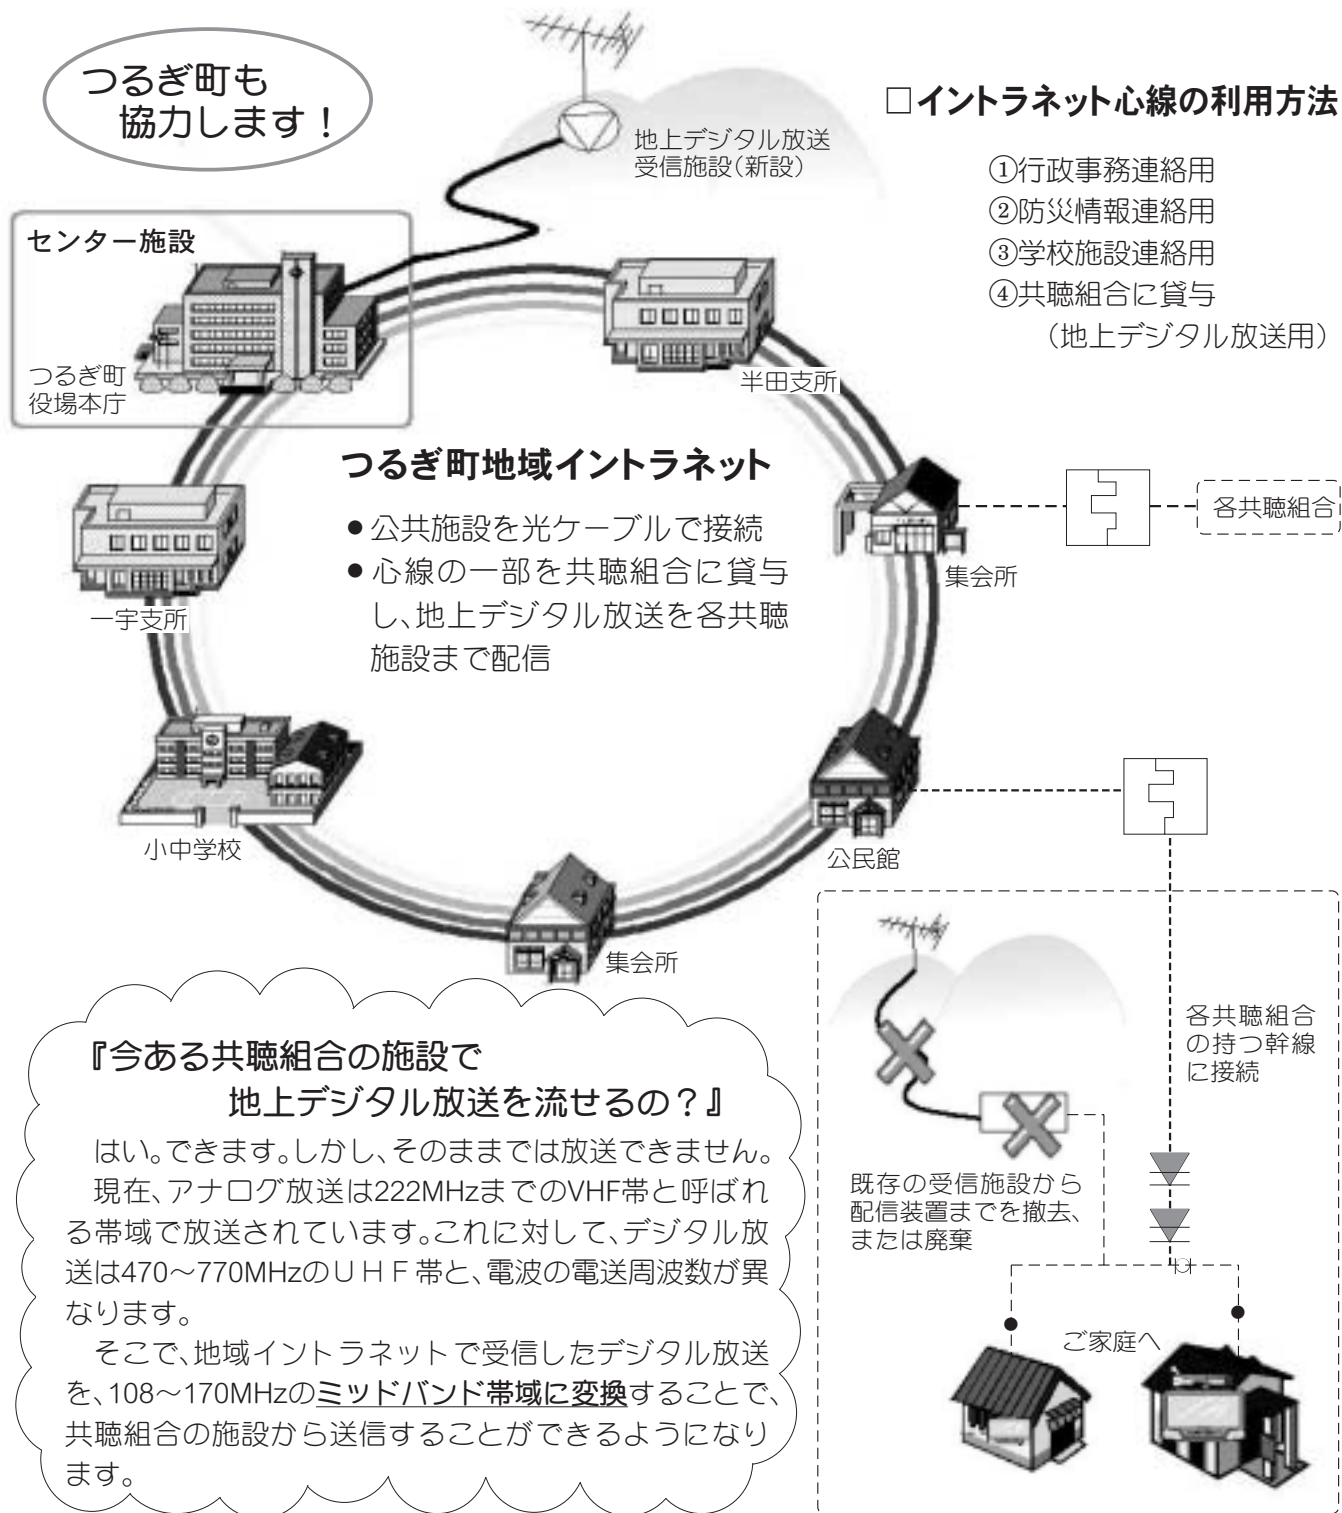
つるぎ町も
協力します！

地上デジタル放送
受信施設(新設)

□イントラネット心線の利用方法

①行政事務連絡用
②防災情報連絡用
③学校施設連絡用
④共聴組合に貸与
（地上デジタル放送用）

センター施設

つるぎ町
役場本庁

半田支所

つるぎ町地域イントラネット

●公共施設を光ケーブルで接続
●心線の一部を共聴組合に貸与し、地上デジタル放送を各共聴施設まで配信

各共聴組合

集会所

一宇支所

公民館

小中学校

集会所

各共聴組合の持つ幹線に接続

既存の受信施設から配信装置までを撤去、または廃棄

ご家庭へ

『今ある共聴組合の施設で
地上デジタル放送を流せるの？』

はい。できます。しかし、そのままでは放送できません。
現在、アナログ放送は222MHzまでのVHF帯と呼ばれる帯域で放送されています。これに対して、デジタル放送は470〜770MHzのＵＨＦ帯と、電波の電送周波数が異なります。
そこで、地域イントラネットで受信したデジタル放送を、108〜170MHzのミッドバンド帯域に変換することで、共聴組合の施設から送信することができるようになります。